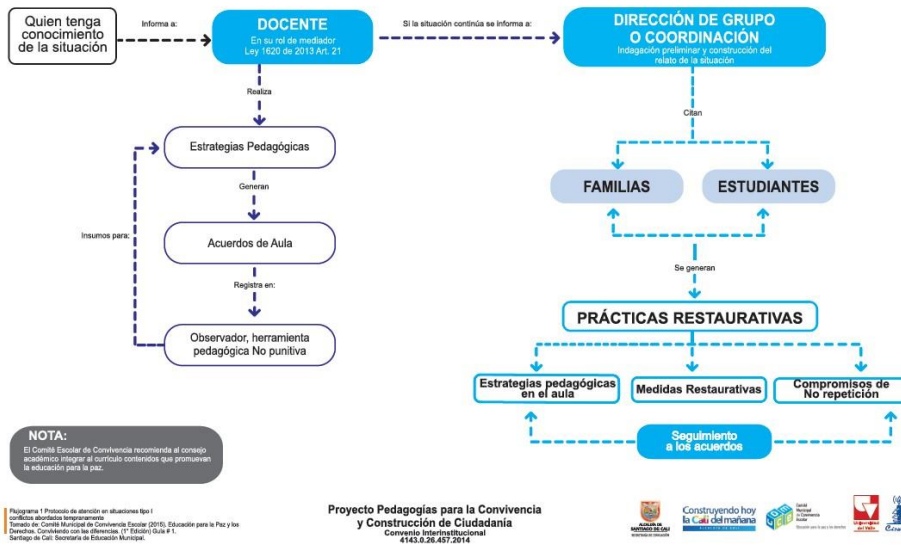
Quien tenga conocimiento de la situación

Informa a:

DOCENTE
En su rol de mediador
Ley 1620 de 2013 Art. 21

Si la situación continúa se informa a:

DIRECCIÓN DE GRUPO O COORDINACIÓN
Indagación preliminar y construcción del relato de la situación

Realiza

Estrategias Pedagógicas

Generan

Acuerdos de Aula

Registra en:

Observador, herramienta pedagógica No punitiva

Insumos para:

Citan

FAMILIAS

ESTUDIANTES

Se generan

PRÁCTICAS RESTAURATIVAS

Estrategias pedagógicas en el aula

Medidas Restaurativas

Compromisos de No repetición

Seguimiento a los acuerdos

NOTA:
El Comité Escolar de Convivencia recomienda al consejo académico integrar al currículo contenidos que promuevan la educación para la paz.

Flujograma 1 Protocolo de atención en situaciones tipo I conflictos abordados tempranamente
Tomado de: Comité Municipal de Convivencia Escolar (2015). Educación para la Paz y los Derechos. Conviviendo con las diferencias. (1ª Edición) Guía # 1.
Santiago de Cali: Secretaría de Educación Municipal.

Proyecto Pedagogías para la Convivencia y Construcción de Ciudadanía
Convenio Interinstitucional
4143.0.26.457.2014

ALCALDÍA DE SANTIAGO DE CALI
SECRETARÍA DE EDUCACIÓN

Construyendo hoy la Cali del mañana

Comité Municipal de Convivencia Escolar

Universidad del Valle